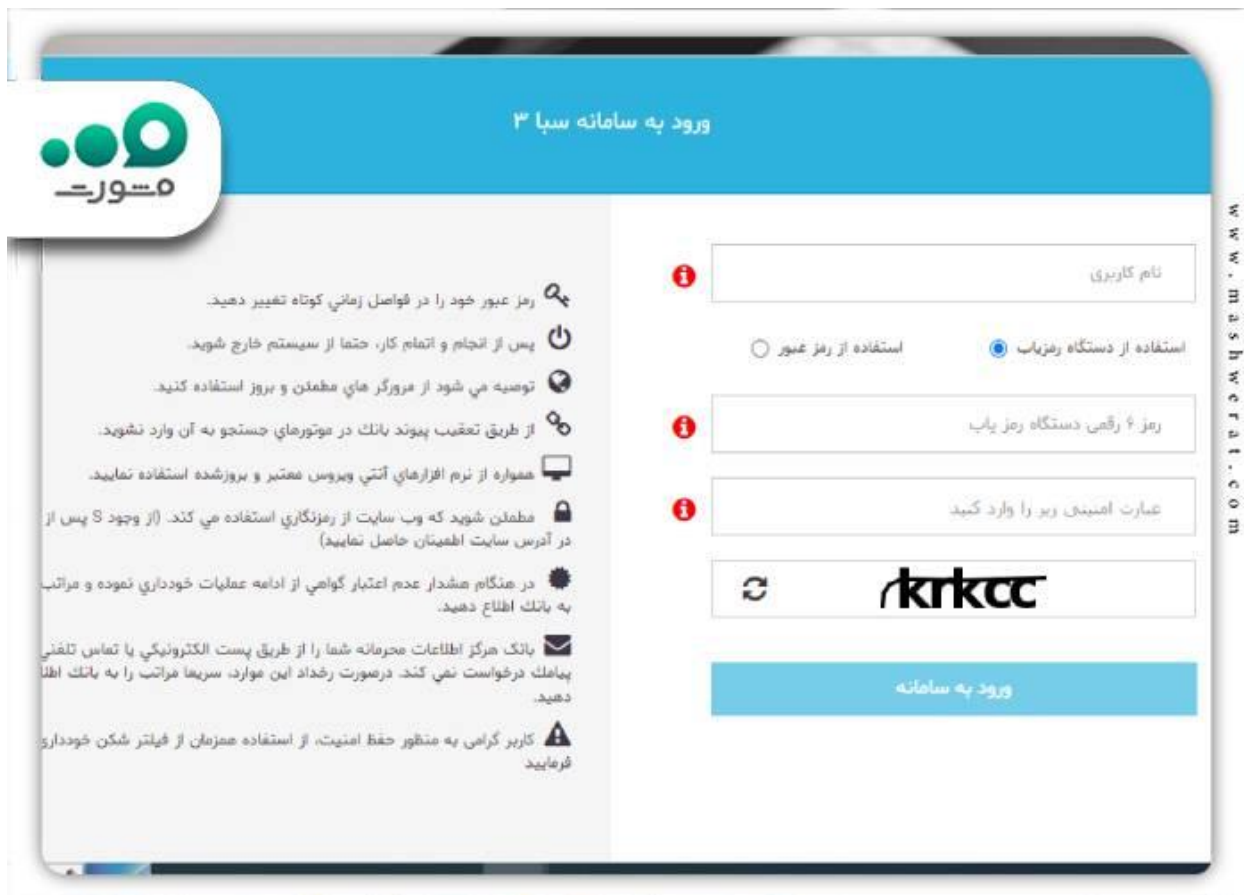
مشورت

ورود به سامانه سپا ۳

نام کاربری

استفاده از دستگاه رمزیاب

استفاده از رمز عبور

رمز ۶ رقمی دستگاه رمز یاب

عبارت امنیتی زیر را وارد کنید

rkrkcc

ورود به سامانه

رمز عبور خود را در فواصل زماني كوتاه تغيير دهيد.

پس از انجام و اتمام كار، حتما از سيستم خارج شويد.

توصيه مي شود از مرورگر هاي مطمئن و بروز استفاده كنيد.

از طريق تعقيب پيوند بانك در موتورهاي جستجو به آن وارد نشويد.

همواره از نرم افزارهاي آنتي ويروس معتبر و بروزشده استفاده نماييد.

مطمئن شويد كه وب سايت از رمزنگاري استفاده مي كند. (از وجود S پس از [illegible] در آدرس سايت اطمينان حاصل نماييد)

در هنگام هشدار عدم اعتبار گواهي از ادامه عمليات خودداري نموده و مراتب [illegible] به بانك اطلاع دهيد.

بانك مركز اطلاعات محرمانه شما را از طريق پست الكترونيكي يا تماس تلفني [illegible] پيامك درخواست نمي كند. درصورت رخداد اين موارد، سريعا مراتب را به بانك اطلا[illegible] دهيد.

کاربر گرامی به منظور حفظ امنیت، از استفاده همزمان از فیلتر شکن خوددار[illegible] فرمایید

www.mashwerat.com